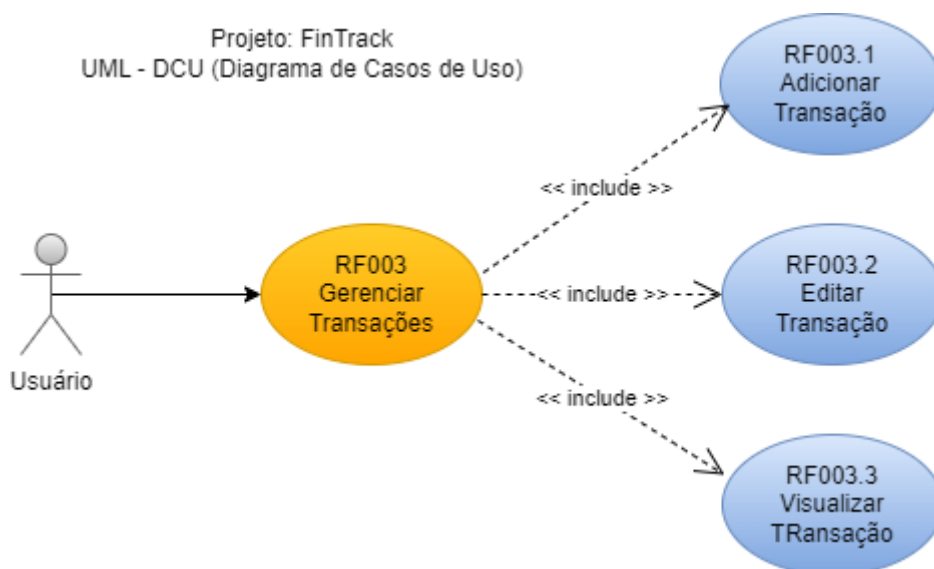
Projeto: FinTrack
UML - DCU (Diagrama de Casos de Uso)

RF003.1
Adicionar
Transação

<< include >>

Usuário

RF003
Gerenciar
Transações

<< include >>

RF003.2
Editar
Transação

<< include >>

RF003.3
Visualizar
TRansação